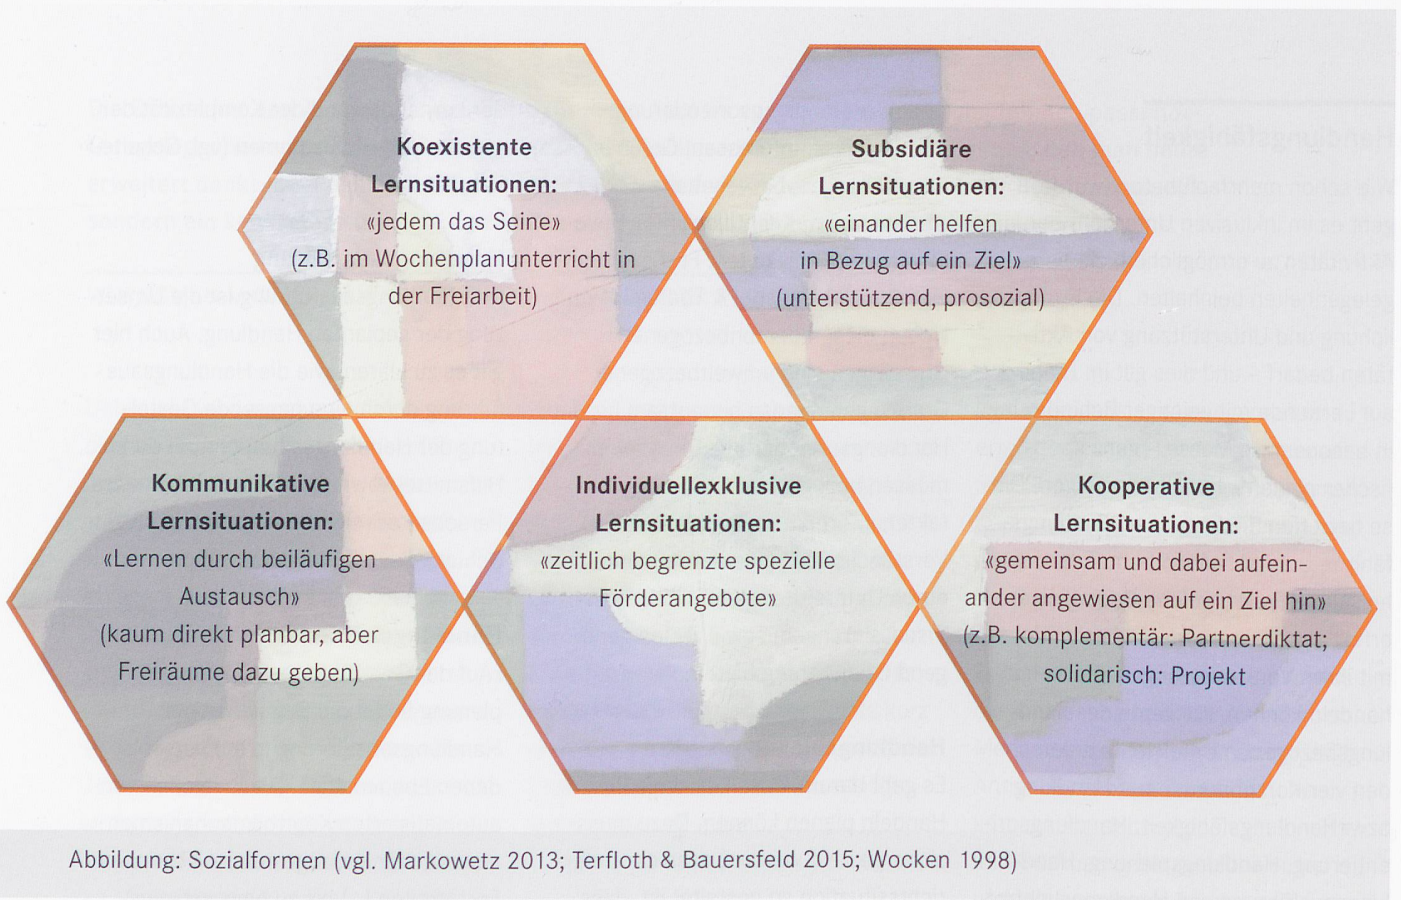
Koexistente Lernsituationen:
«jedem das Seine»
(z.B. im Wochenplanunterricht in der Freiarbeit)

Subsidiäre Lernsituationen:
«einander helfen in Bezug auf ein Ziel»
(unterstützend, prosozial)

Kommunikative Lernsituationen:
«Lernen durch beiläufigen Austausch»
(kaum direkt planbar, aber Freiräume dazu geben)

Individuellexklusive Lernsituationen:
«zeitlich begrenzte spezielle Förderangebote»

Kooperative Lernsituationen:
«gemeinsam und dabei aufeinander angewiesen auf ein Ziel hin»
(z.B. komplementär: Partnerdiktat; solidarisch: Projekt

Abbildung: Sozialformen (vgl. Markowetz 2013; Terfloth & Bauersfeld 2015; Wocken 1998)